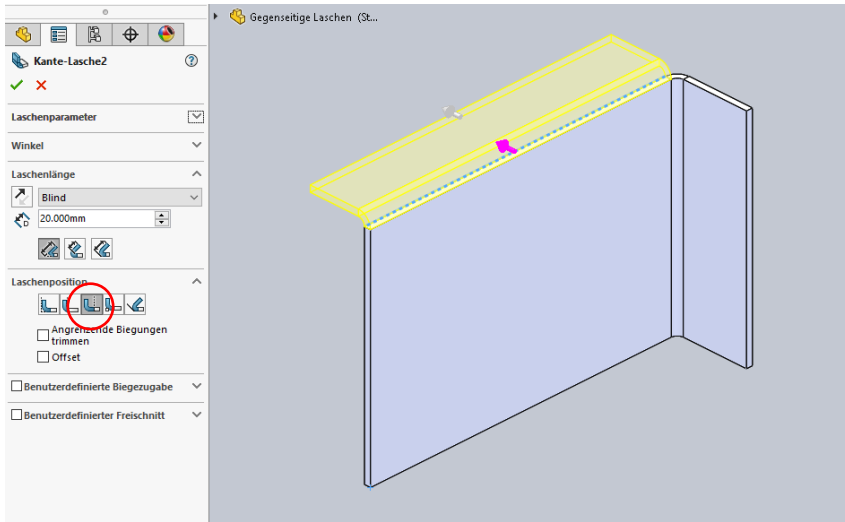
Gegenseitige Laschen (St...

Kante-Lasche2

Laschenparameter

Winkel

Laschenlänge

Blind

20.000mm

Laschenposition

Angrenzende Biegungen trimmen

Offset

Benutzerdefinierte Biegezugabe

Benutzerdefinierter Freischnitt